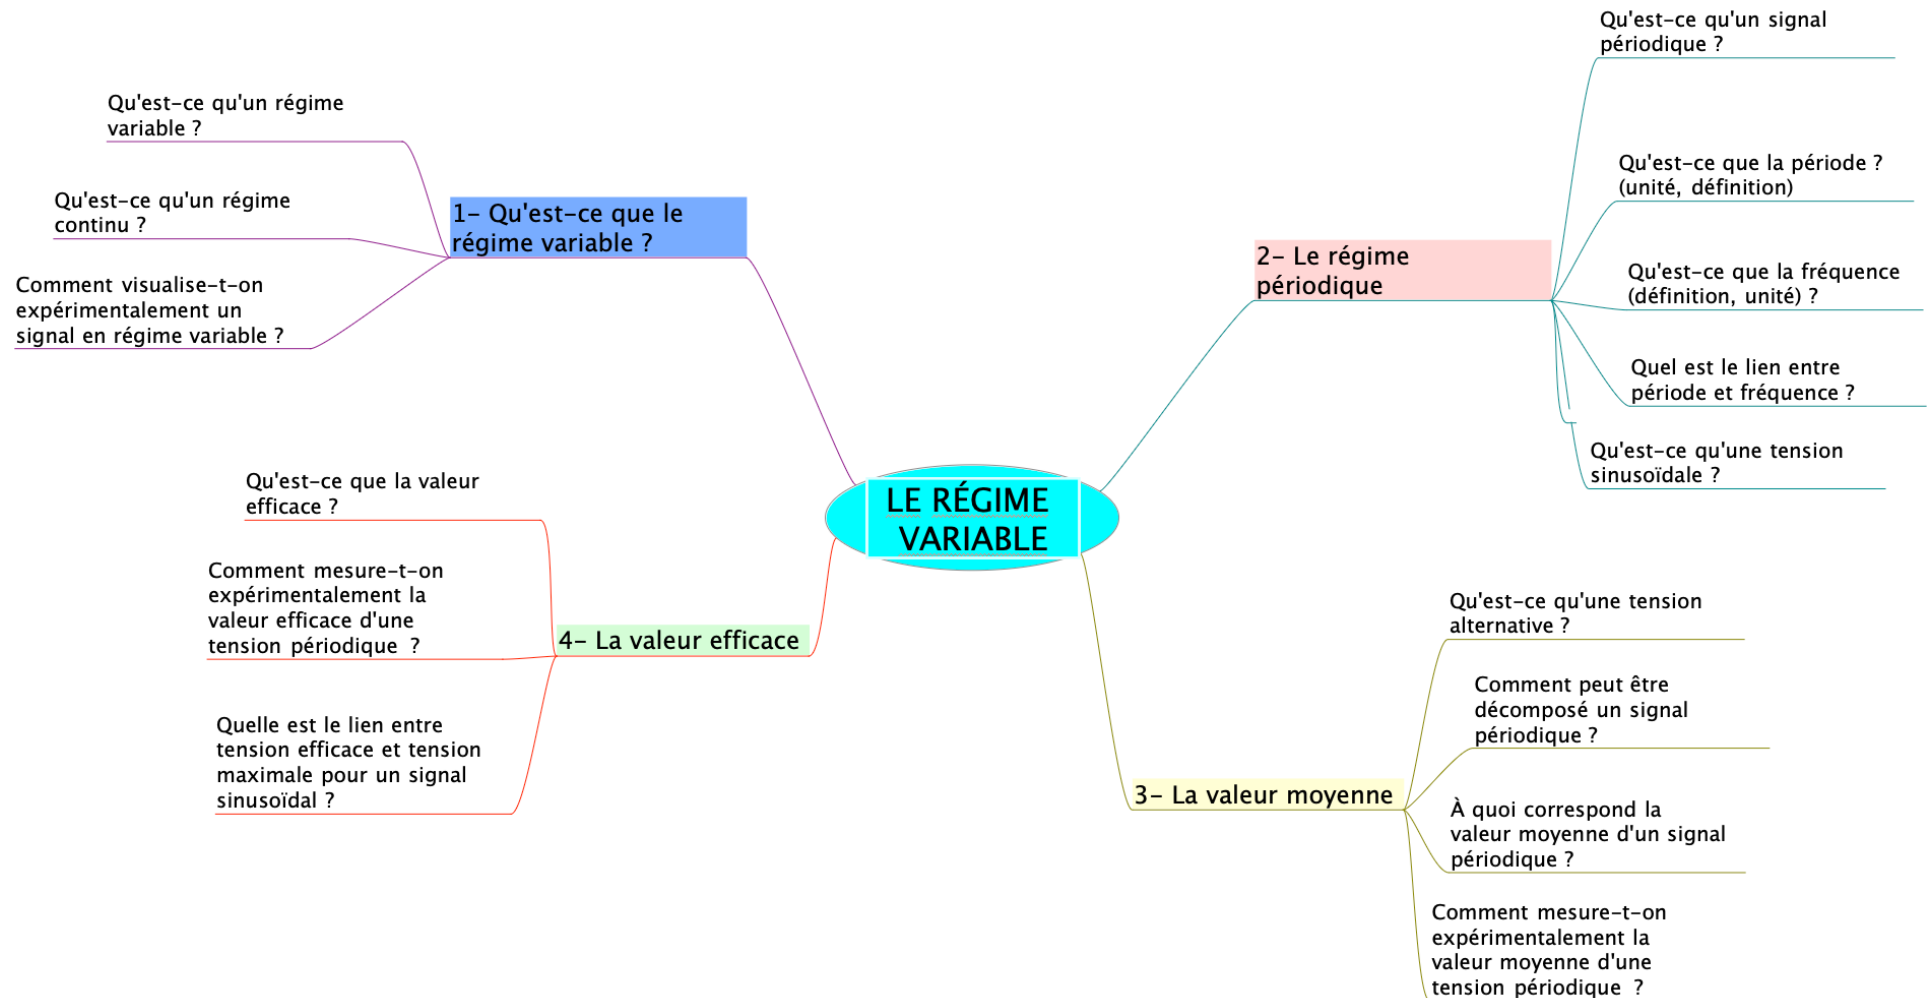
LE RÉGIME VARIABLE

1- Qu'est-ce que le régime variable ?

Qu'est-ce qu'un régime variable ?

Qu'est-ce qu'un régime continu ?

Comment visualise-t-on expérimentalement un signal en régime variable ?

2- Le régime périodique

Qu'est-ce qu'un signal périodique ?

Qu'est-ce que la période ? (unité, définition)

Qu'est-ce que la fréquence (définition, unité) ?

Quel est le lien entre période et fréquence ?

Qu'est-ce qu'une tension sinusoïdale ?

3- La valeur moyenne

Qu'est-ce qu'une tension alternative ?

Comment peut être décomposé un signal périodique ?

À quoi correspond la valeur moyenne d'un signal périodique ?

Comment mesure-t-on expérimentalement la valeur moyenne d'une tension périodique ?

4- La valeur efficace

Qu'est-ce que la valeur efficace ?

Comment mesure-t-on expérimentalement la valeur efficace d'une tension périodique ?

Quelle est le lien entre tension efficace et tension maximale pour un signal sinusoïdal ?